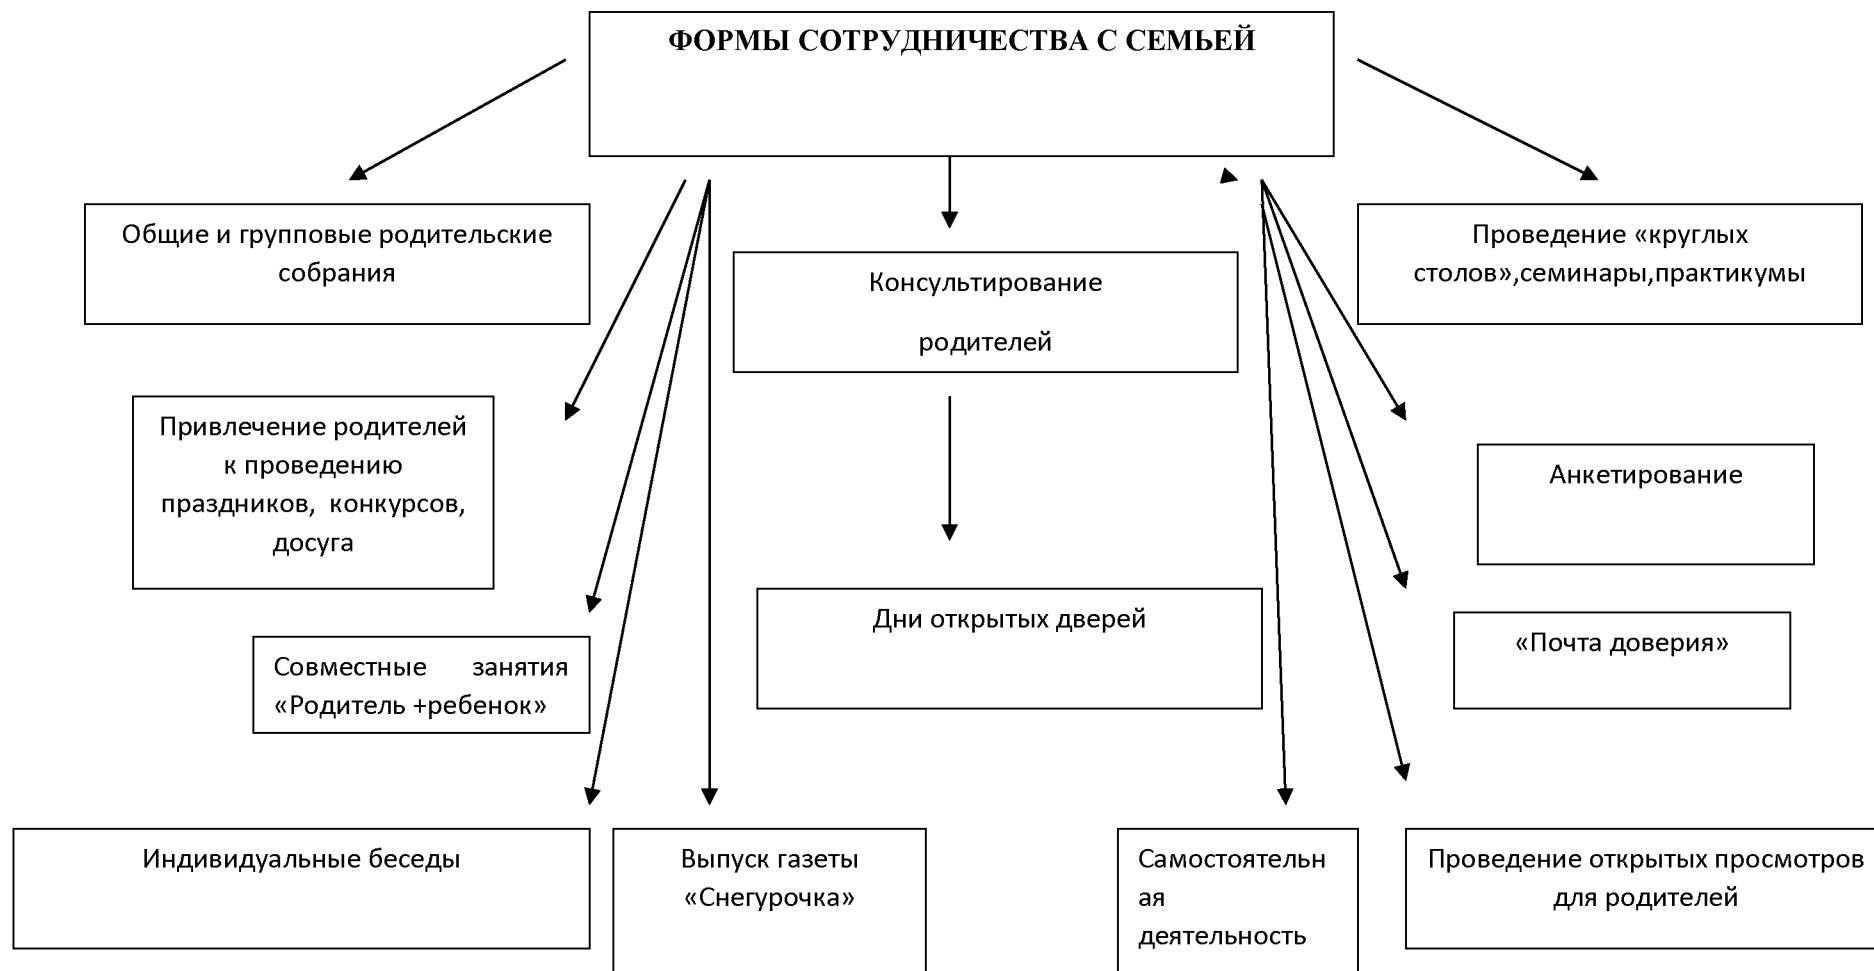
ФОРМЫ СОТРУДНИЧЕСТВА С СЕМЬЕЙ

Общие и групповые родительские собрания

Консультирование

родителей

Проведение «круглых столов»,семинары,практикумы

Привлечение родителей к проведению праздников, конкурсов, досуга

Анкетирование

Дни открытых дверей

Совместные занятия «Родитель +ребенок»

«Почта доверия»

Индивидуальные беседы

Выпуск газеты «Снегурочка»

Самостоятельн ая деятельность

Проведение открытых просмотров для родителей